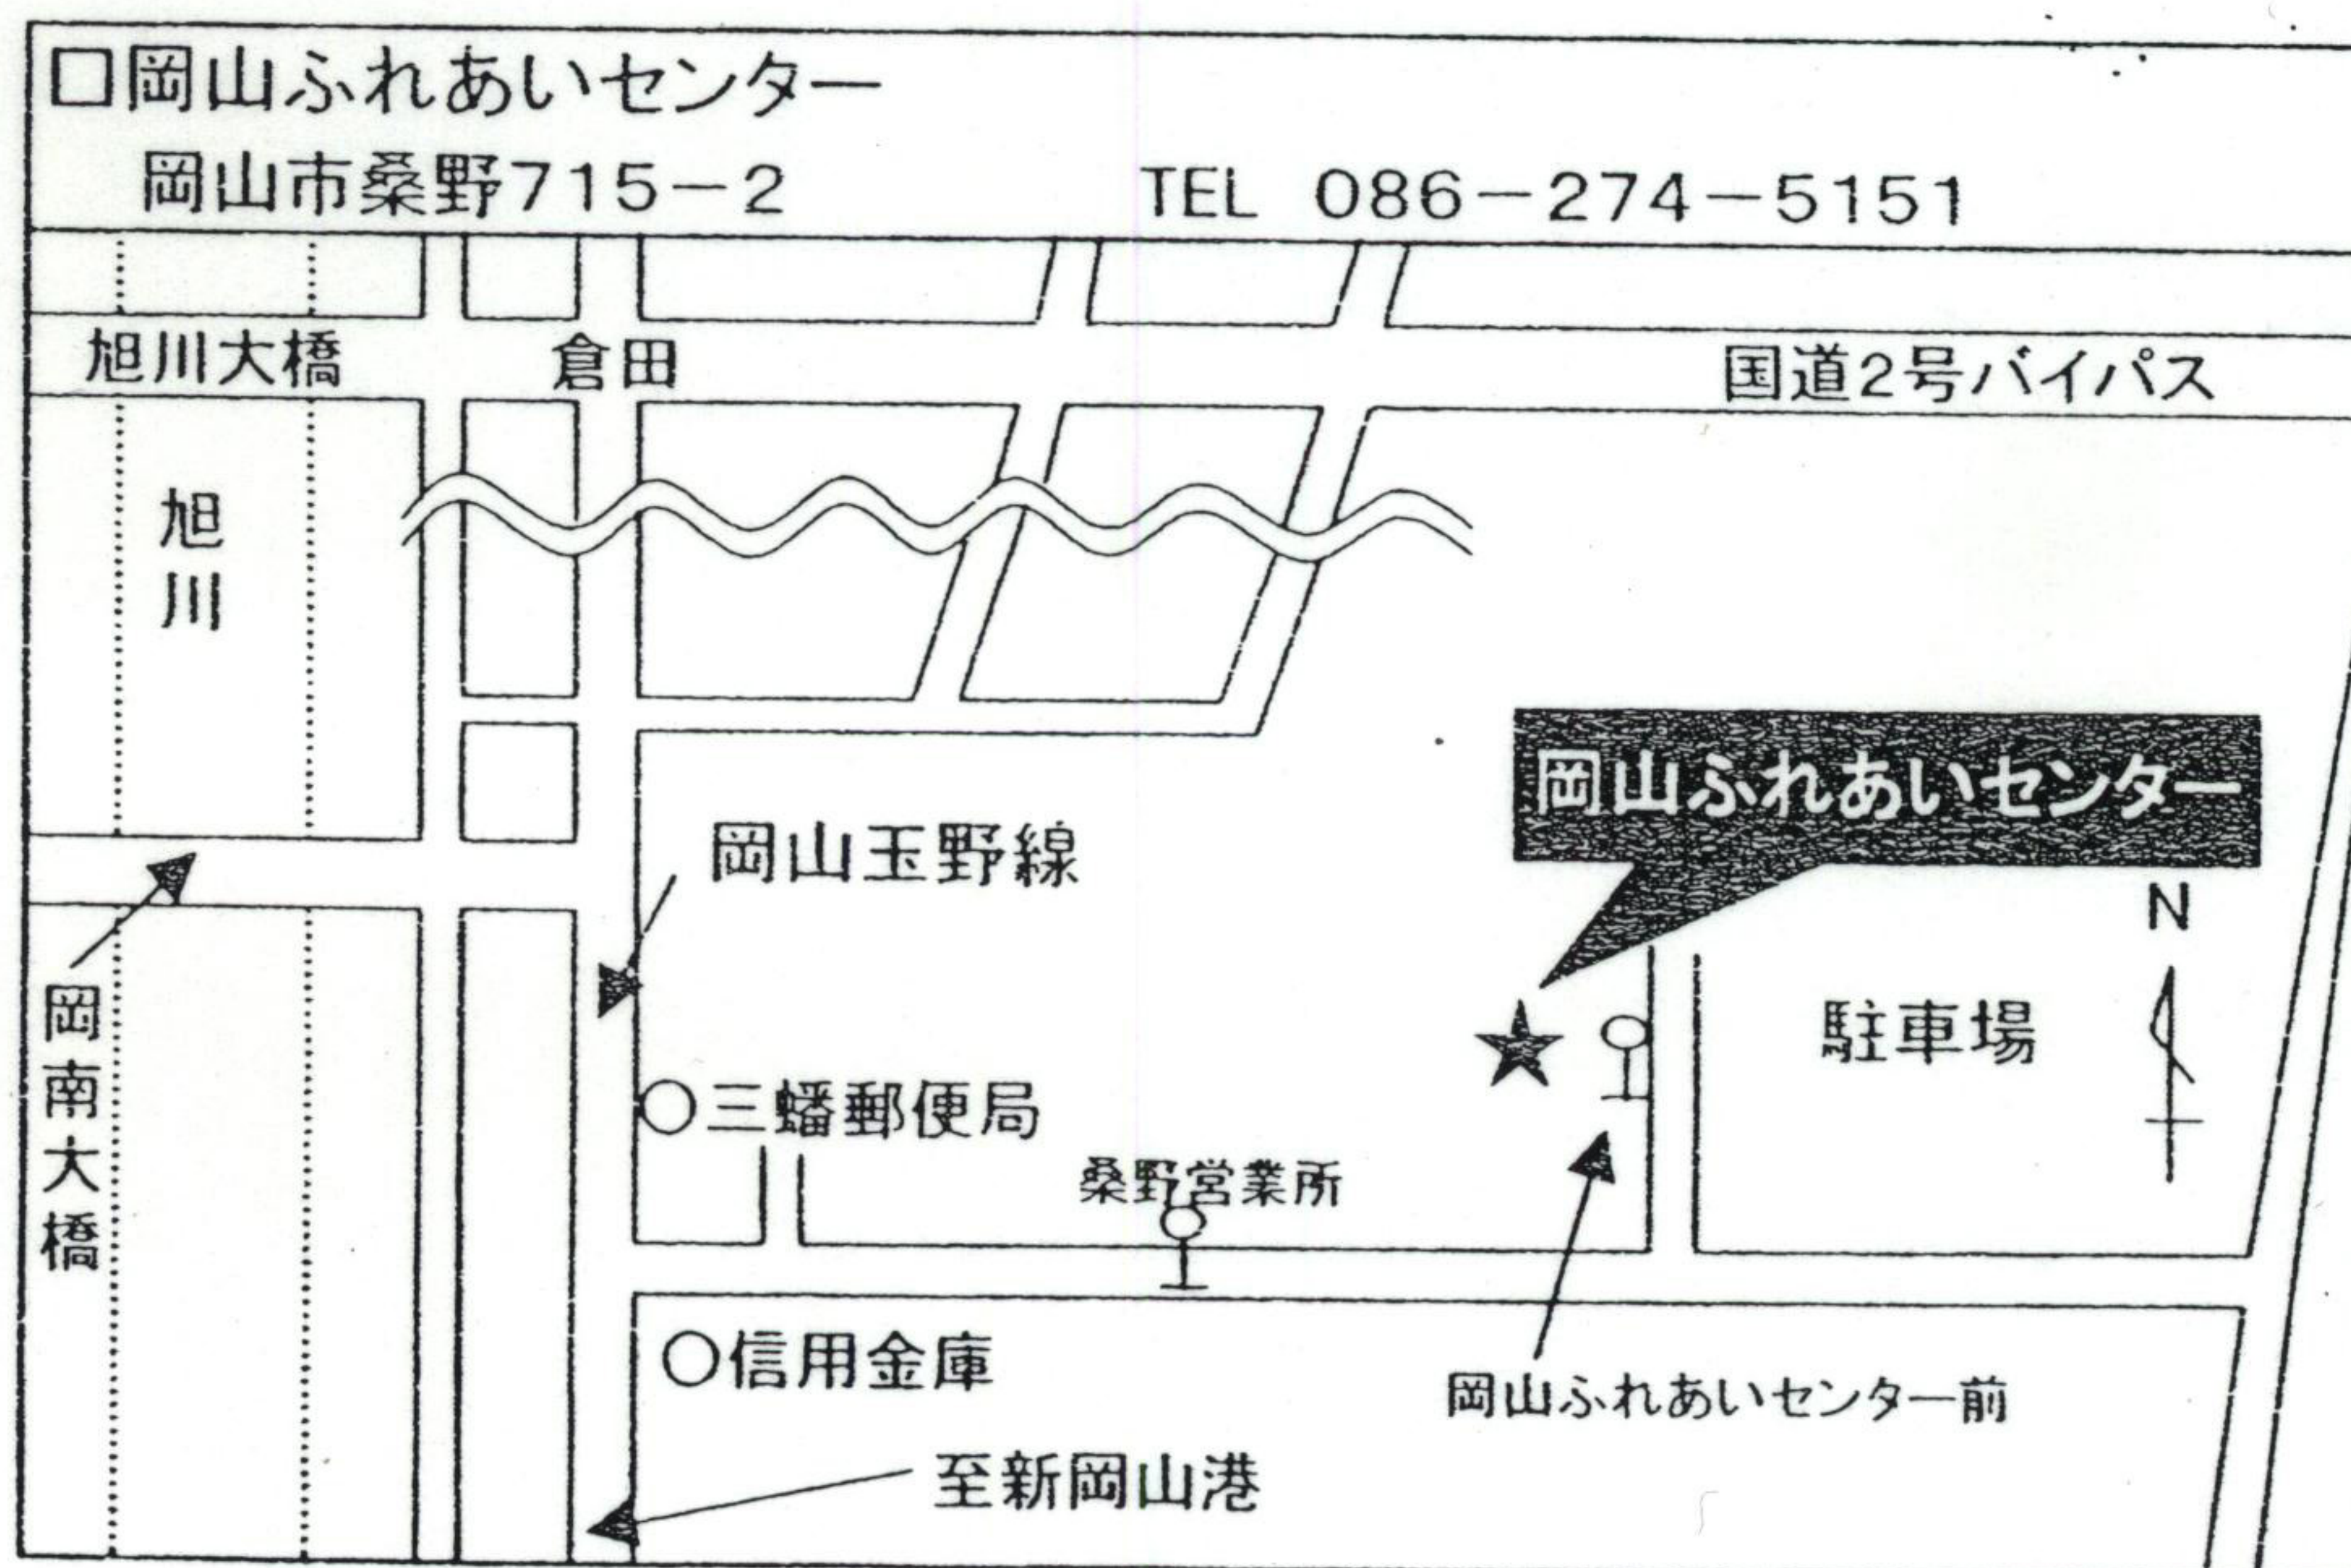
□岡山ふれあいセンター

岡山市桑野715－2　TEL 086－274－5151

旭川大橋

倉田

国道2号バイパス

旭川

岡山玉野線

岡山ふれあいセンター

N

岡南大橋

駐車場

○三蟠郵便局

桑野営業所

○信用金庫

岡山ふれあいセンター前

至新岡山港